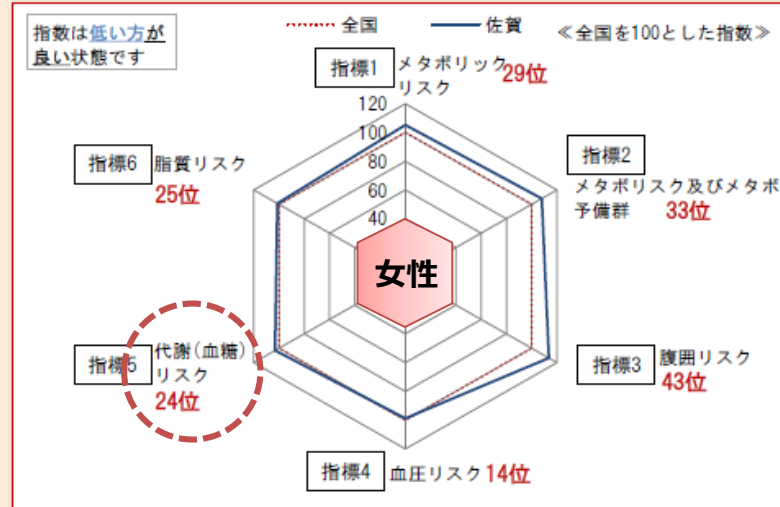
指数は低い方が良い状態です

全国　佐賀

≪全国を100とした指数≫

指標1 メタボリックリスク 29位

120
100
80
60
40

指標2 メタボリスク及びメタボ予備群 33位

指標6 脂質リスク 25位

女性

指標5 代謝(血糖)リスク 24位

指標3 腹囲リスク 43位

指標4 血圧リスク 14位